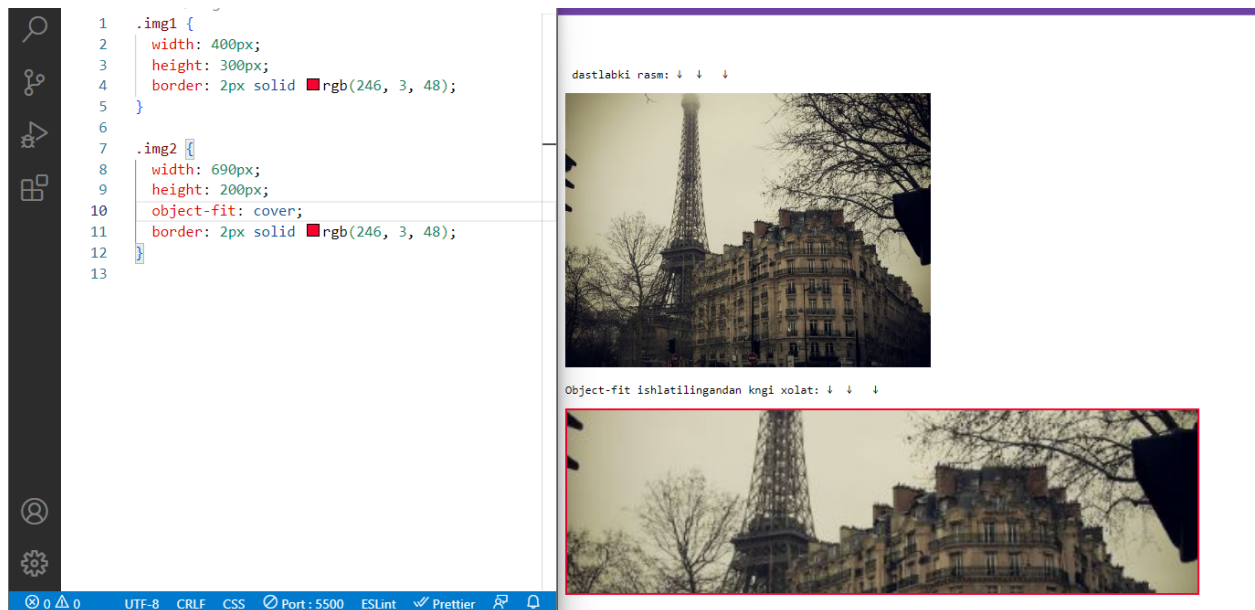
1 .img1 {
2 width: 400px;
3 height: 300px;
4 border: 2px solid rgb(246, 3, 48);
5 }
6
7 .img2 {
8 width: 690px;
9 height: 200px;
10 object-fit: cover;
11 border: 2px solid rgb(246, 3, 48);
12 }
13

dastlabki rasm: ↓ ↓ ↓

Object-fit ishlatilingandan kngi xolat: ↓ ↓ ↓

⊗ 0 ⚠ 0 UTF-8 CRLF CSS ⊘ Port : 5500 ESLint ✓✓ Prettier